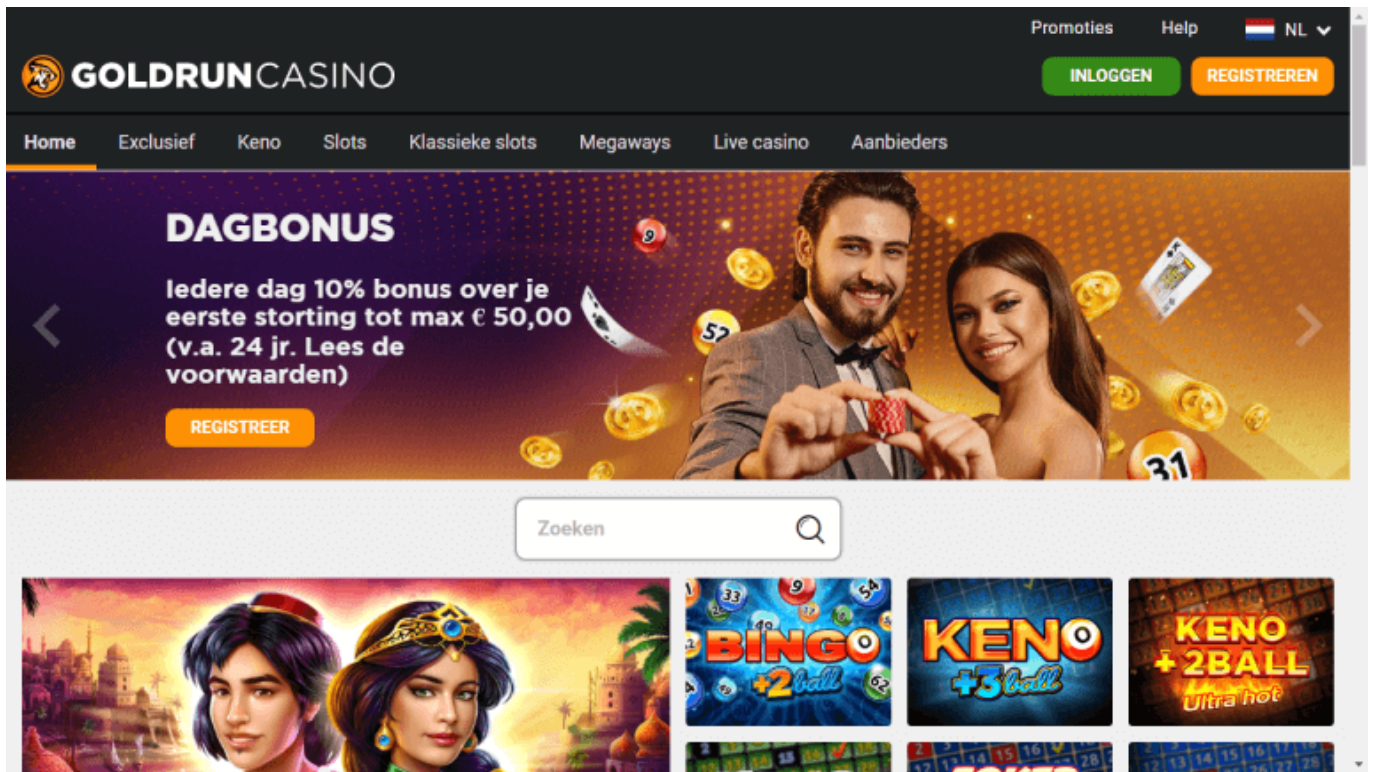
Promoties Help NL

GOLDRUNCASINO

INLOGGEN REGISTREREN

Home Exclusief Keno Slots Klassieke slots Megaways Live casino Aanbieders

DAGBONUS

Iedere dag 10% bonus over je eerste storting tot max € 50,00 (v.a. 24 jr. Lees de voorwaarden)

REGISTREER

Zoeken

BINGO +2ball

KENO +3ball

KENO +2BALL Ultra hot